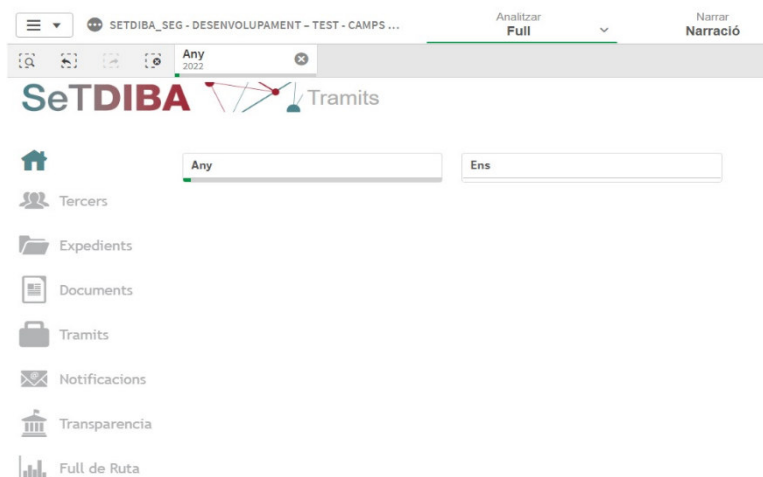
SETDIBA_SEG - DESENVOLUPAMENT – TEST - CAMPS ...

Analitzar
Full

Narrar
Narració

Any
2022

SeTDIBA Tramits

Any

Ens

Tercers

Expedients

Documents

Tramits

Notificacions

Transparencia

Full de Ruta